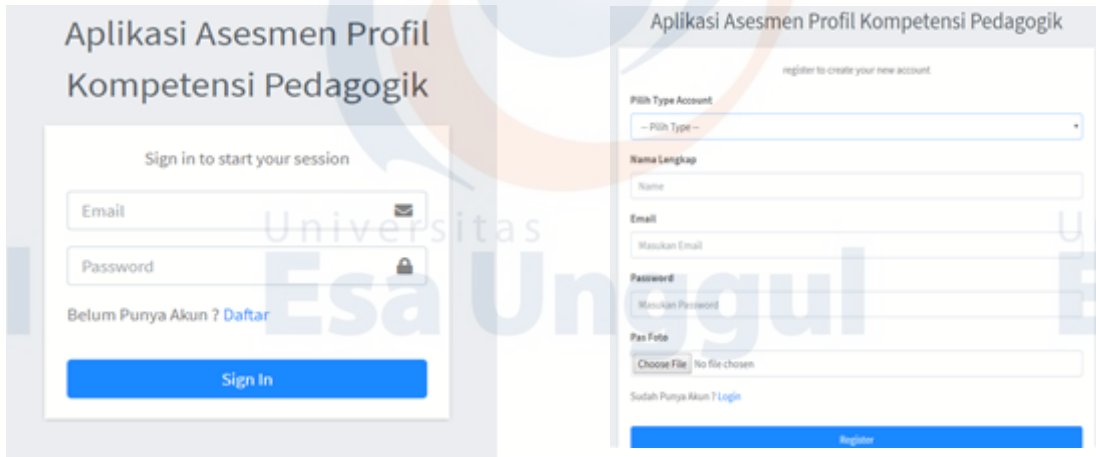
Aplikasi Asesmen Profil Kompetensi Pedagogik

Sign in to start your session

Email

Password

Belum Punya Akun ? Daftar

Sign In

Aplikasi Asesmen Profil Kompetensi Pedagogik

register to create your new account

Pilih Type Account

-- Pilih Type --

Nama Lengkap

Name

Email

Masukan Email

Password

Masukan Password

Pas Foto

Choose File No file chosen

Sudah Punya Akun ? Login

Register

Universitas Esa Unggul